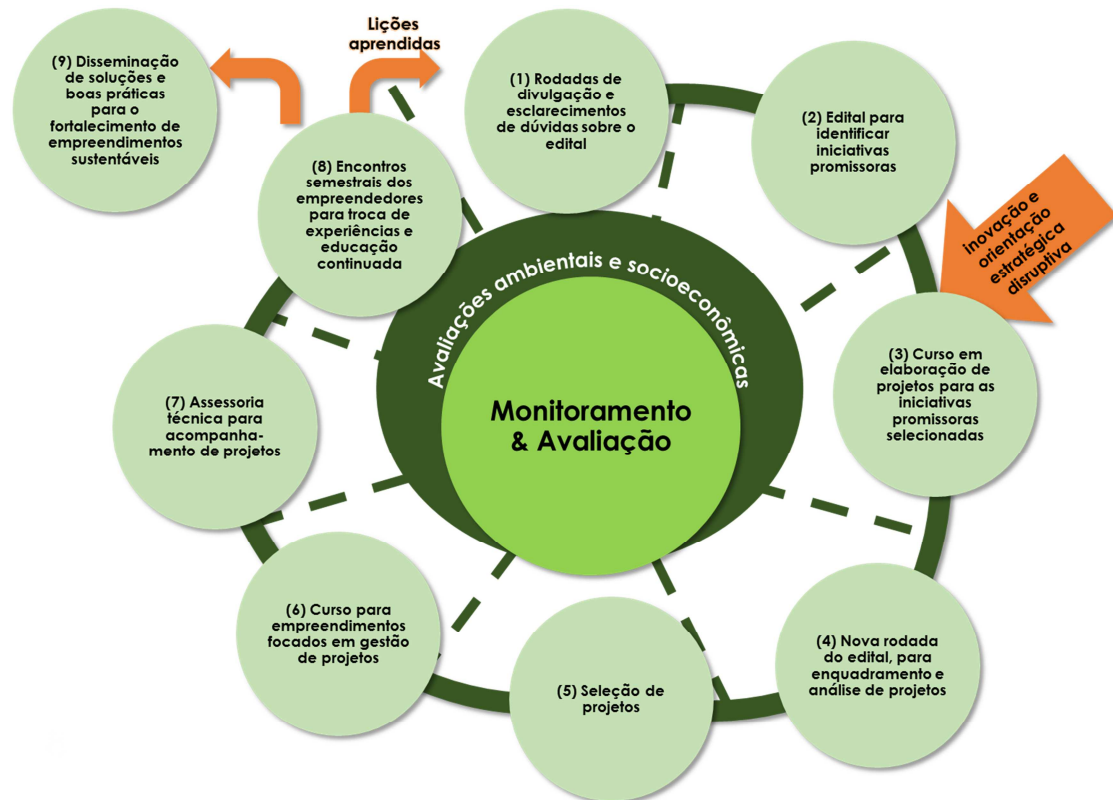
(9) Disseminação de soluções e boas práticas para o fortalecimento de empreendimentos sustentáveis

Lições aprendidas

(1) Rodadas de divulgação e esclarecimentos de dúvidas sobre o edital

(2) Edital para identificar iniciativas promissoras

Inovação e orientação estratégica disruptiva

(8) Encontros semestrais dos empreendedores para troca de experiências e educação continuada

Avaliações ambientais e socioeconômicas

Monitoramento & Avaliação

(3) Curso em elaboração de projetos para as iniciativas promissoras selecionadas

(7) Assessoria técnica para acompanhamento de projetos

(6) Curso para empreendimentos focados em gestão de projetos

(5) Seleção de projetos

(4) Nova rodada do edital, para enquadramento e análise de projetos